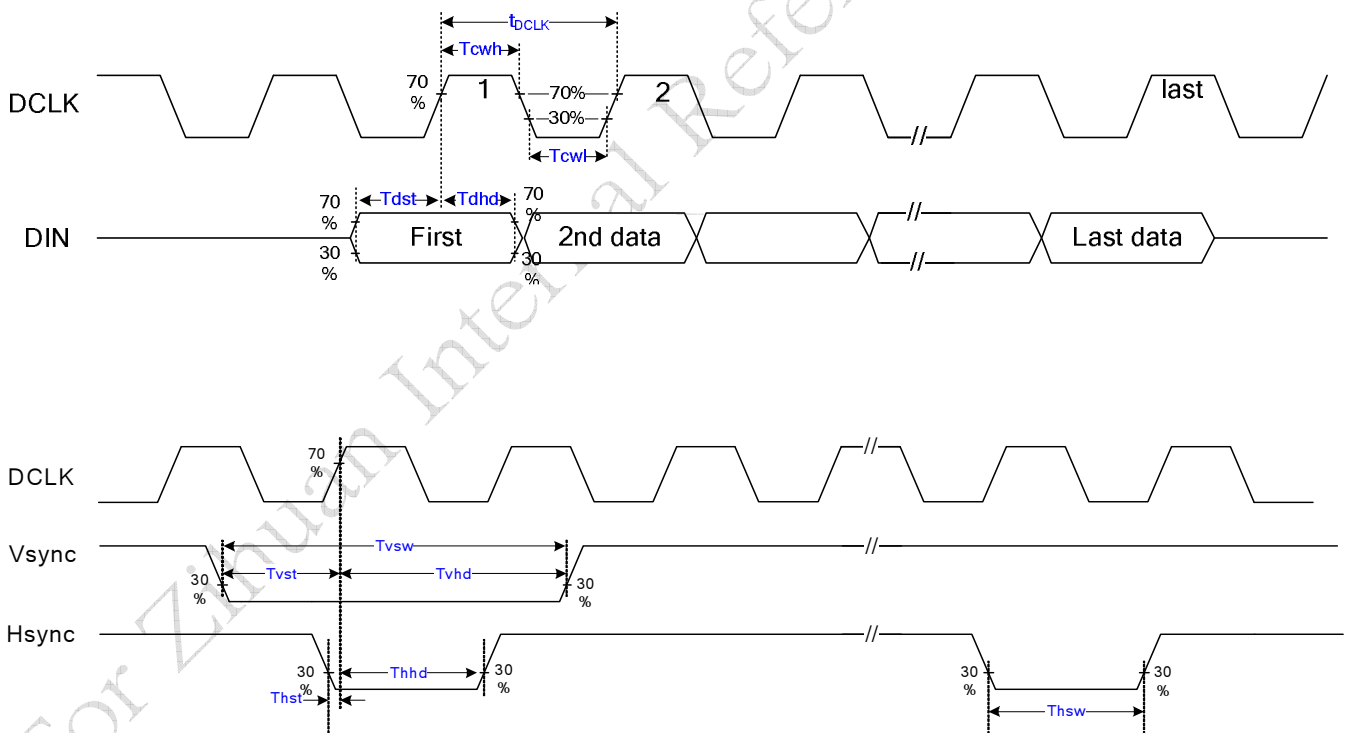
$t_{DCLK}$

Tcwh

DCLK

70 %

1

70%

30%

2

last

Tcwl

Tdst

Tdhd

70 %

70 %

DIN

30 %

First

2nd data

Last data

30 %

DCLK

70 %

Vsync

Tvsw

Tvst

Tvhd

30 %

30 %

Hsync

Thhd

30 %

30 %

Thst

30 %

30 %

Thsw

for Zhuan Internal Refe